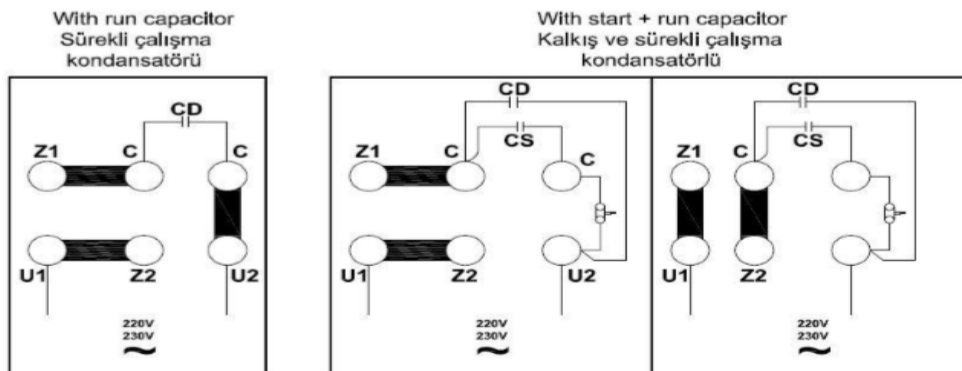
With run capacitor
Sürekli çalışma
kondansatörü

CD
Z1 C C
U1 Z2 U2
220V
230V
~

With start + run capacitor
Kalkış ve sürekli çalışma
kondansatörlü

CD
CS
Z1 C C
U1 Z2 U2
220V
230V
~

CD
CS
Z1 C
U1 Z2
220V
230V
~